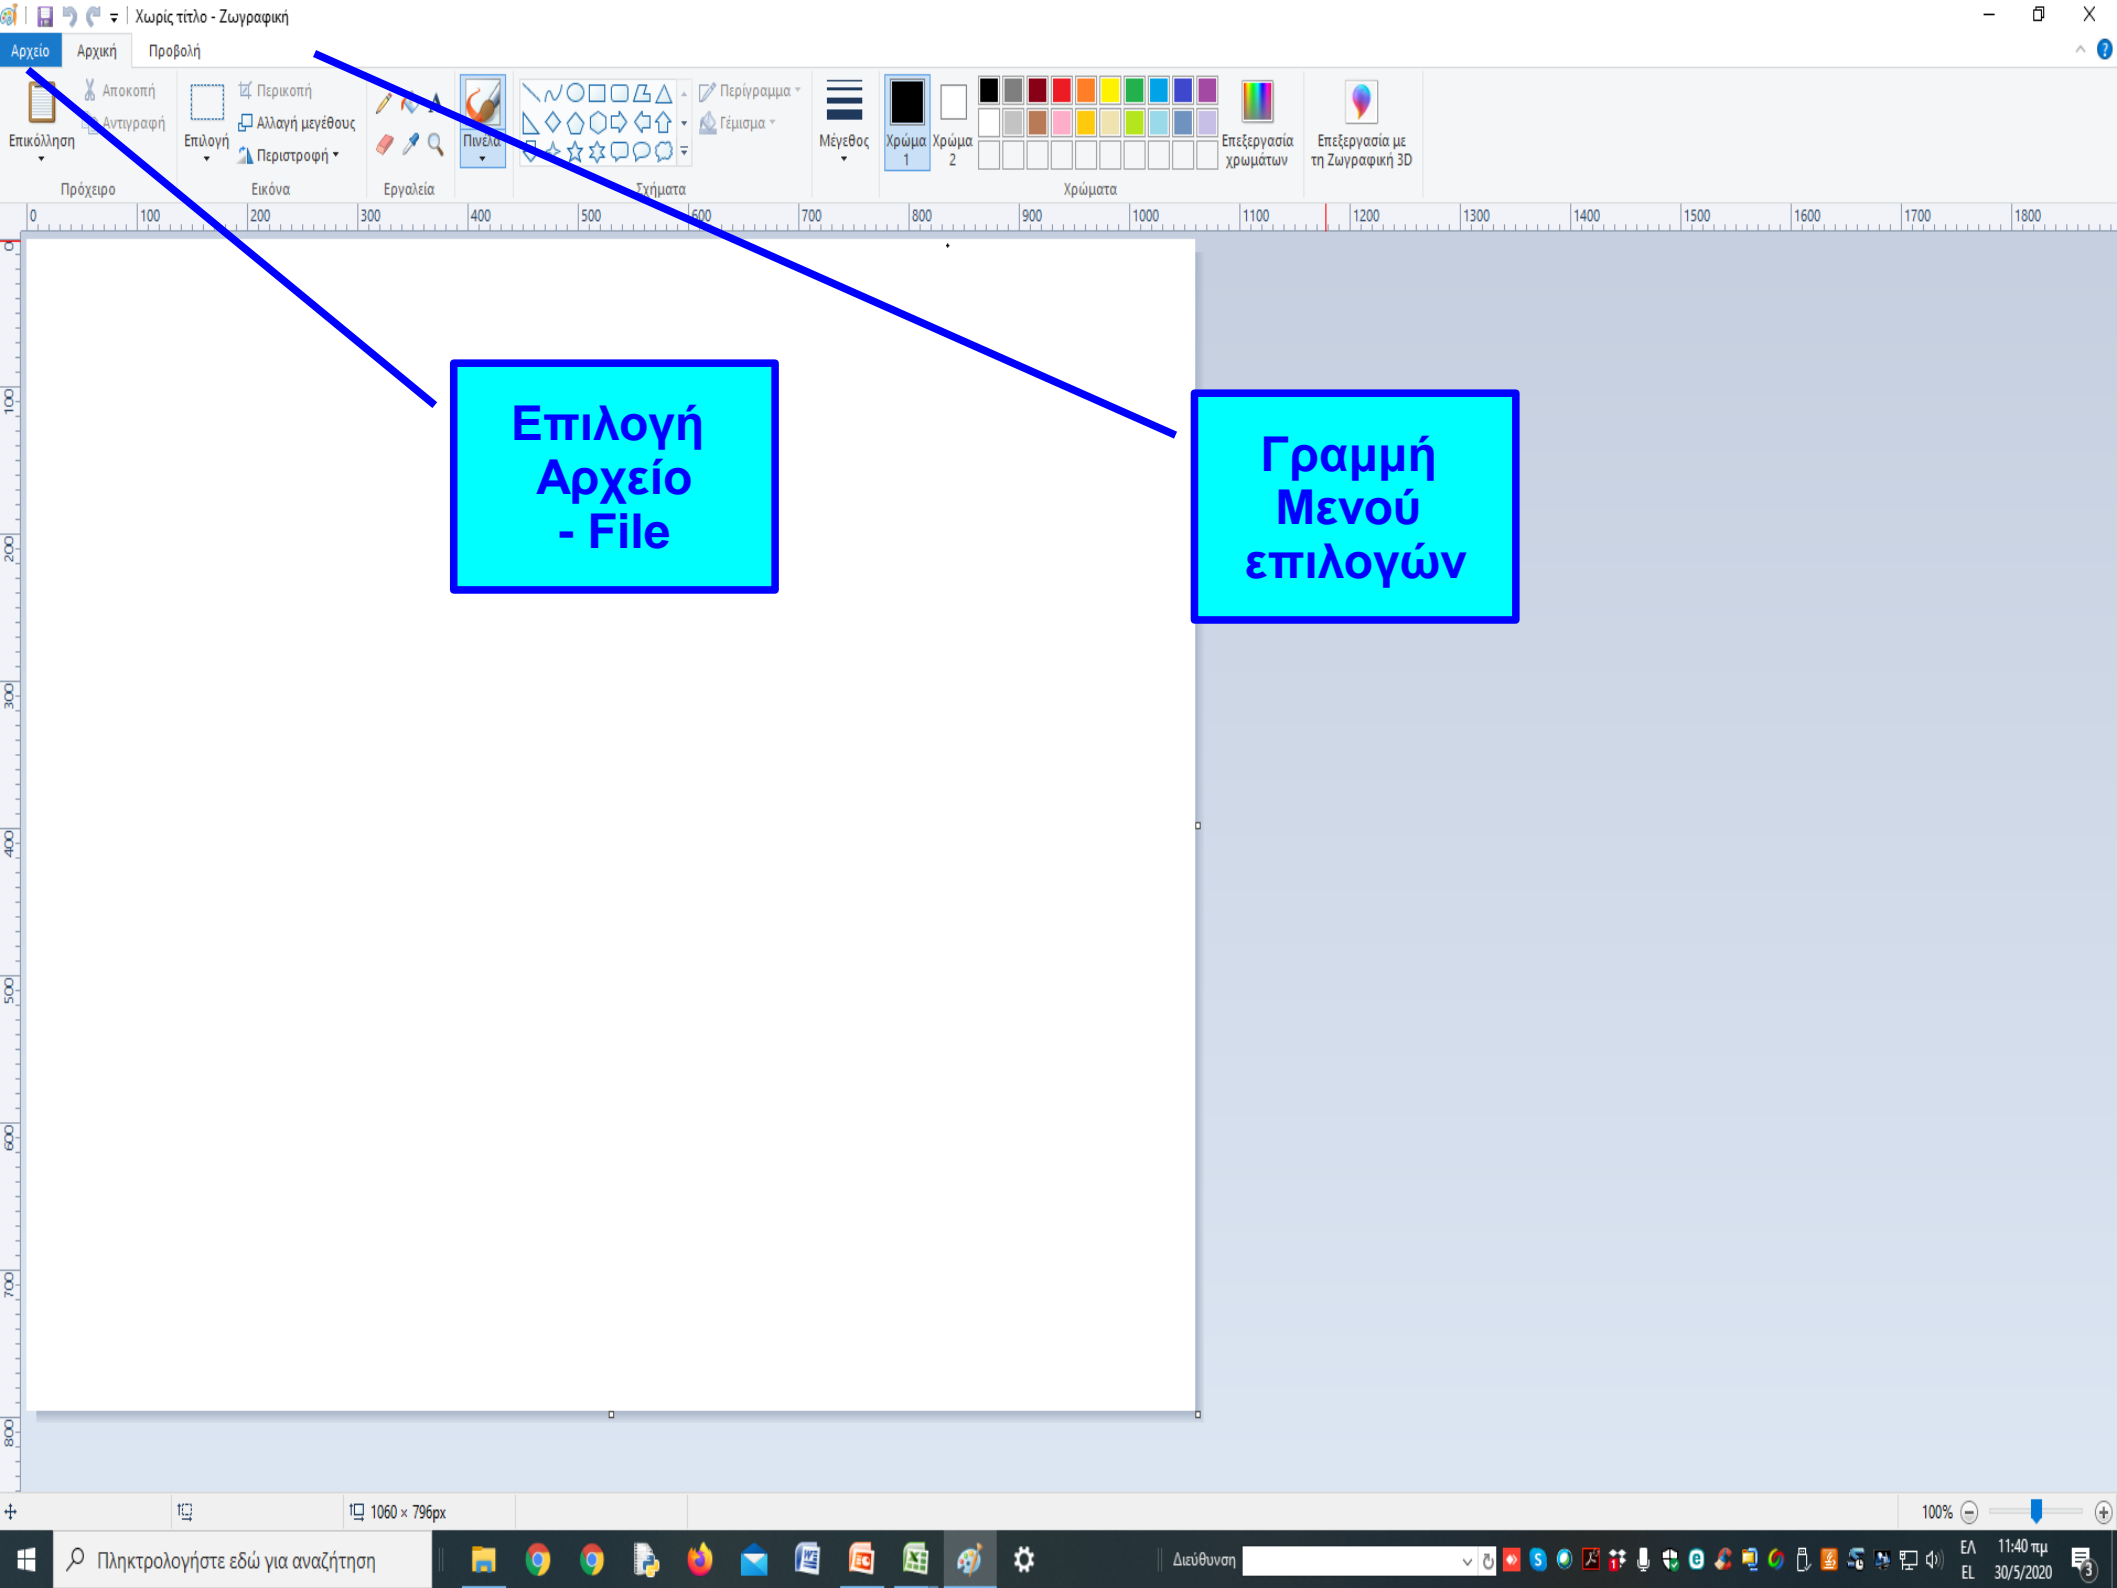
Χωρίς τίτλο - Ζωγραφική

Αρχείο Αρχική Προβολή

Επικόλληση Αποκοπή Αντιγραφή
Πρόχειρο

Επιλογή Περικοπή Αλλαγή μεγέθους Περιστροφή
Εικόνα

Εργαλεία

Πινέλα

Περίγραμμα Γέμισμα
Σχήματα

Μέγεθος

Χρώμα 1 Χρώμα 2

Χρώματα

Επεξεργασία χρωμάτων

Επεξεργασία με τη Ζωγραφική 3D

0 100 200 300 400 500 600 700 800 900 1000 1100 1200 1300 1400 1500 1600 1700 1800

0 100 200 300 400 500 600 700 800

Επιλογή Αρχείο - File

Γραμμή Μενού επιλογών

1060 × 796px

100%

Πληκτρολογήστε εδώ για αναζήτηση

Διεύθυνση

ΕΛ EL

11:40 πμ 30/5/2020

3